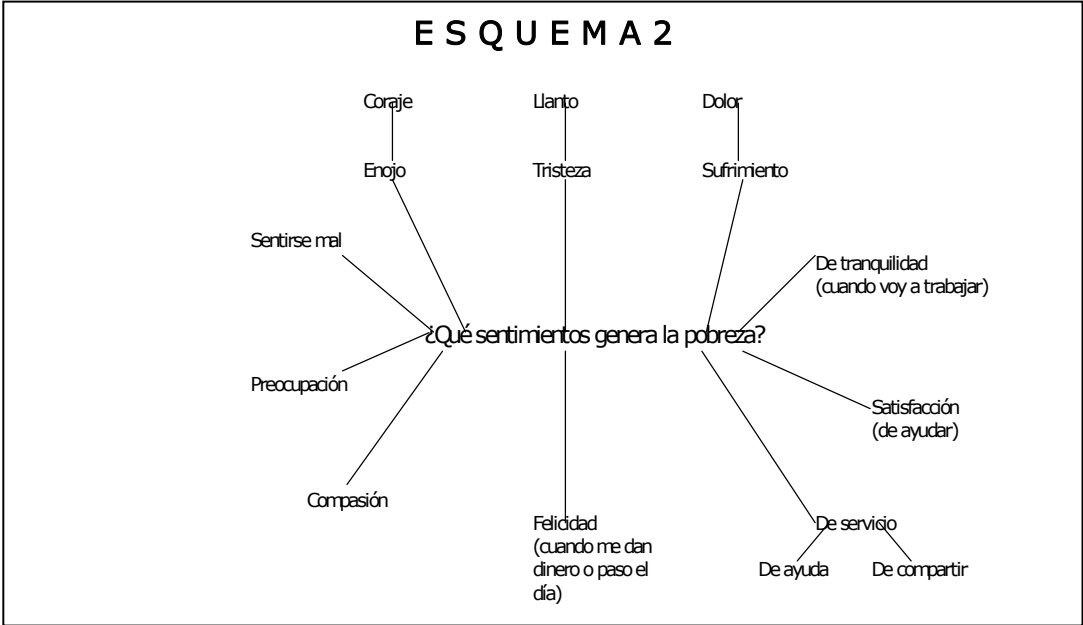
E S Q U E M A 2

Coraje

Llanto

Dolor

Enojo

Tristeza

Sufrimiento

Sentirse mal

De tranquilidad (cuando voy a trabajar)

¿Qué sentimientos genera la pobreza?

Preocupación

Satisfacción (de ayudar)

Compasión

Felicidad (cuando me dan dinero o paso el día)

De servicio

De ayuda

De compartir